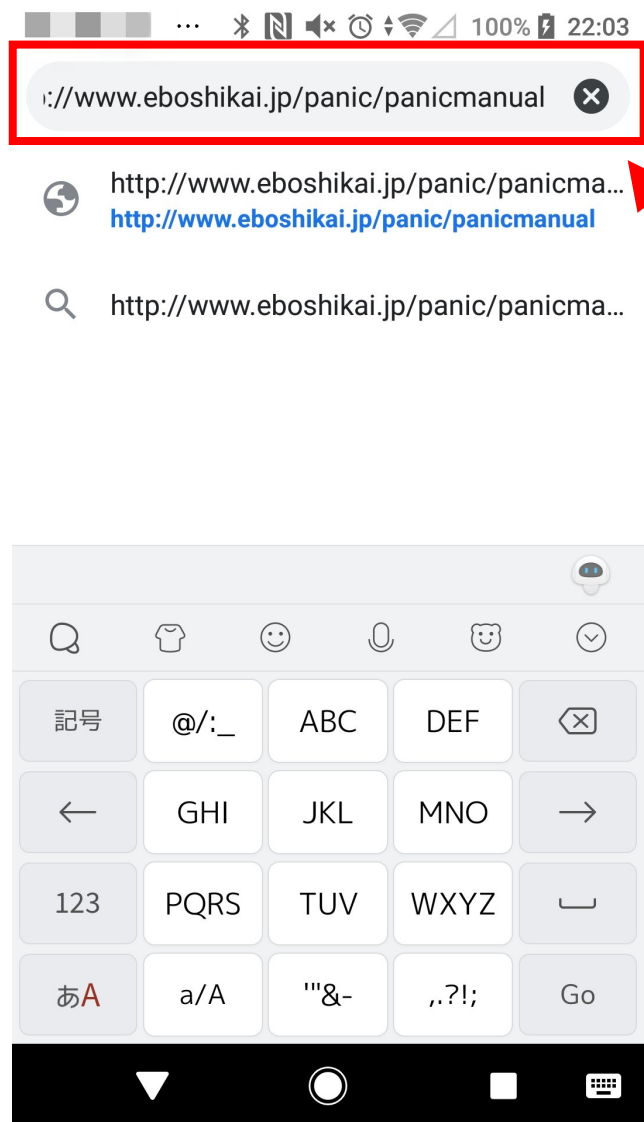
100% 22:03

://www.eboshikai.jp/panic/panicmanual

http://www.eboshikai.jp/panic/panicma...
http://www.eboshikai.jp/panic/panicmanual

http://www.eboshikai.jp/panic/panicma...

| 記号 | @/:_ | ABC | DEF | ⌫ |
|---|---|---|---|---|
| ← | GHI | JKL | MNO | → |
| 123 | PQRS | TUV | WXYZ | ␣ |
| あA | a/A | '"&- | ,.?!; | Go |